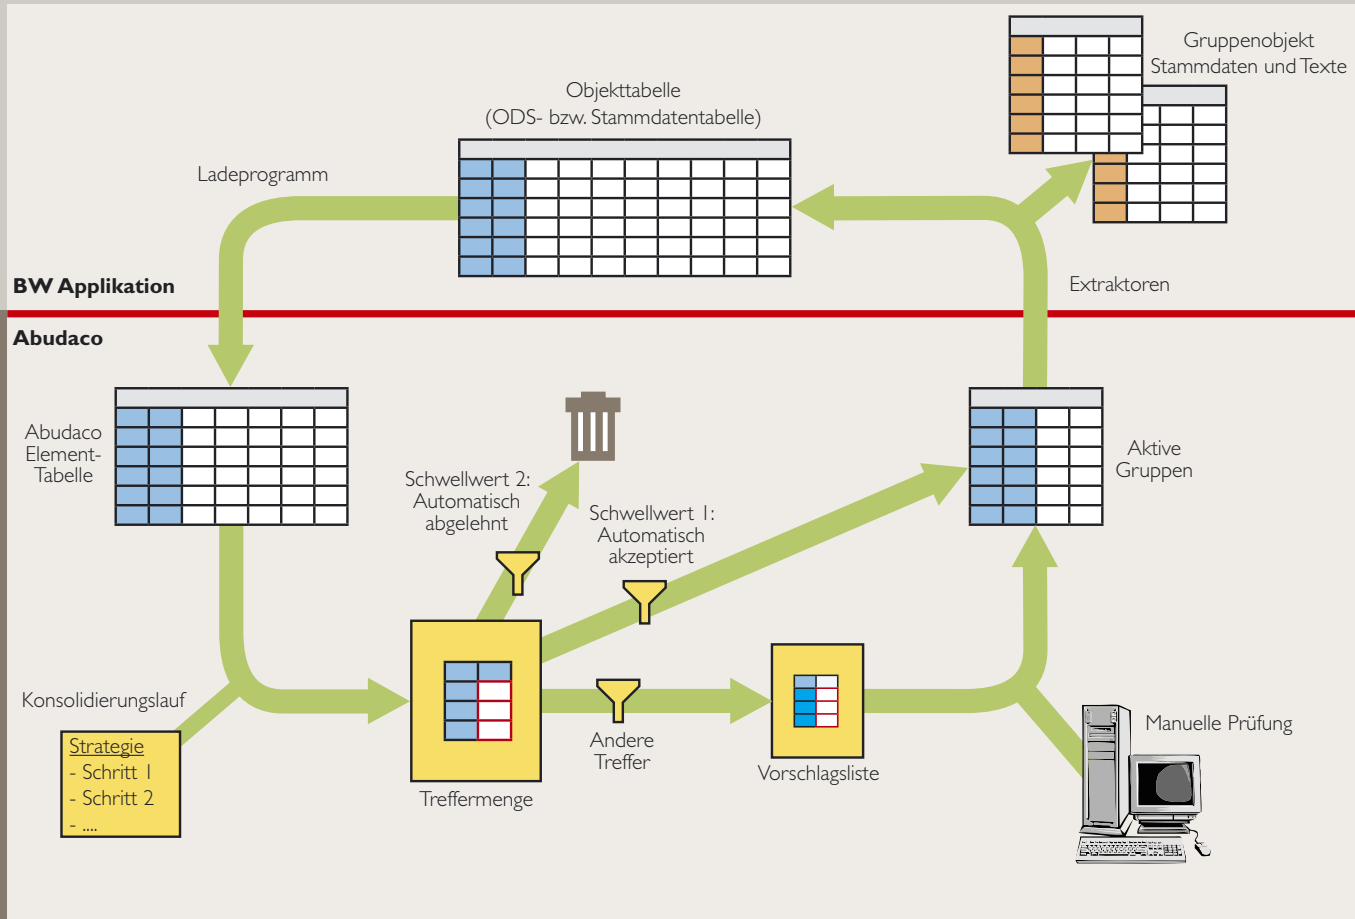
Gruppenobjekt
Stammdaten und Texte

Objekttabelle
(ODS- bzw. Stammdatentabelle)

Ladeprogramm

BW Applikation

Extraktoren

Abudaco

Abudaco
Element-
Tabelle

Schwellwert 2:
Automatisch
abgelehnt

Schwellwert 1:
Automatisch
akzeptiert

Aktive
Gruppen

Konsolidierungslauf

Strategie
- Schritt 1
- Schritt 2
- ....

Treffermenge

Andere
Treffer

Vorschlagsliste

Manuelle Prüfung